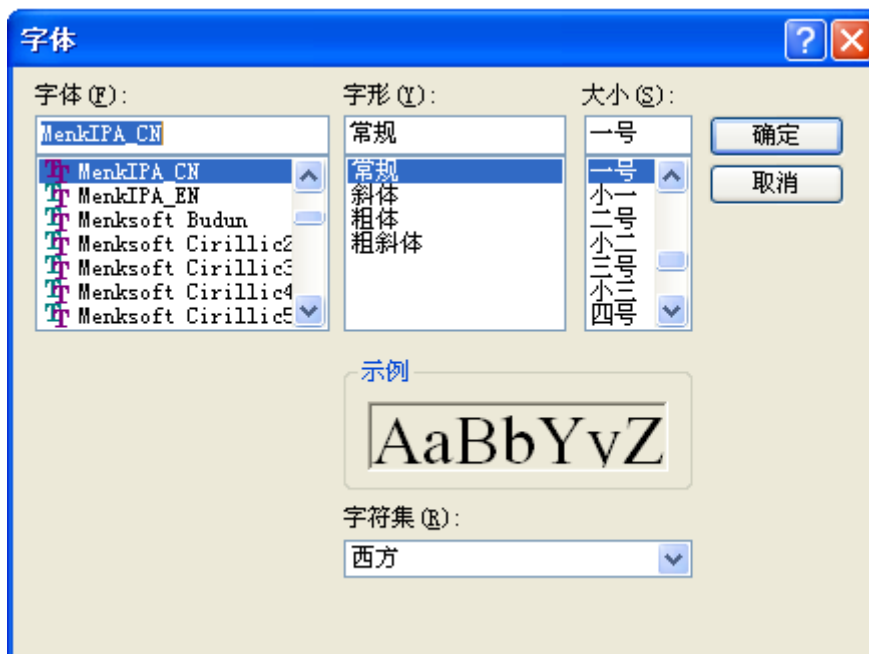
字体

字体(F):
MenkIPA_CN
MenkIPA_CN
MenkIPA_EN
Menksoft Budun
Menksoft Cirillic2
Menksoft Cirillic3
Menksoft Cirillic4
Menksoft Cirillic5

字形(Y):
常规
常规
斜体
粗体
粗斜体

大小(S):
一号
一号
小一
二号
小二
三号
小三
四号

确定
取消

示例
AaBbYyZ

字符集(R):
西方